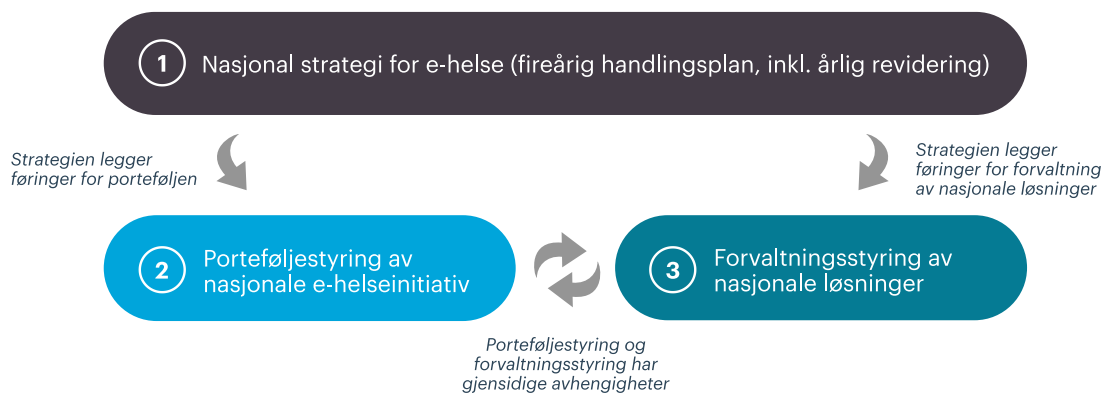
1 Nasjonal strategi for e-helse (fireårig handlingsplan, inkl. årlig revidering)

Strategien legger føringer for porteføljen

Strategien legger føringer for forvaltning av nasjonale løsninger

2 Porteføljestyring av nasjonale e-helseinitiativ

3 Forvaltningsstyring av nasjonale løsninger

Porteføljestyring og forvaltningsstyring har gjensidige avhengigheter